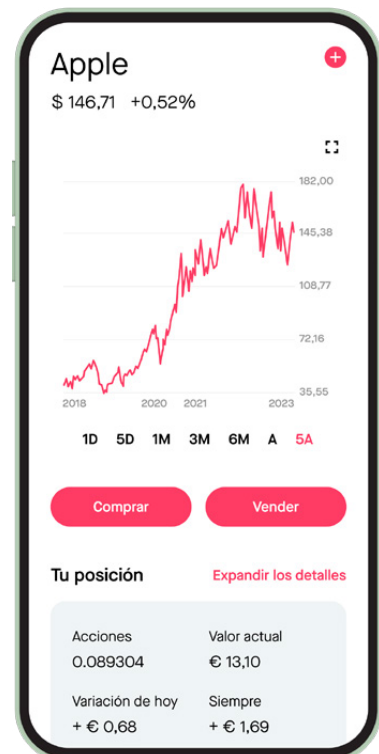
Apple

$ 146,71 +0,52%

182,00
145,38
108,77
72,16
35,55

2018 2020 2021 2023

1D 5D 1M 3M 6M A 5A

Comprar
Vender

Tu posición
Expandir los detalles

Acciones
0.089304

Valor actual
€ 13,10

Variación de hoy
+ € 0,68

Siempre
+ € 1,69